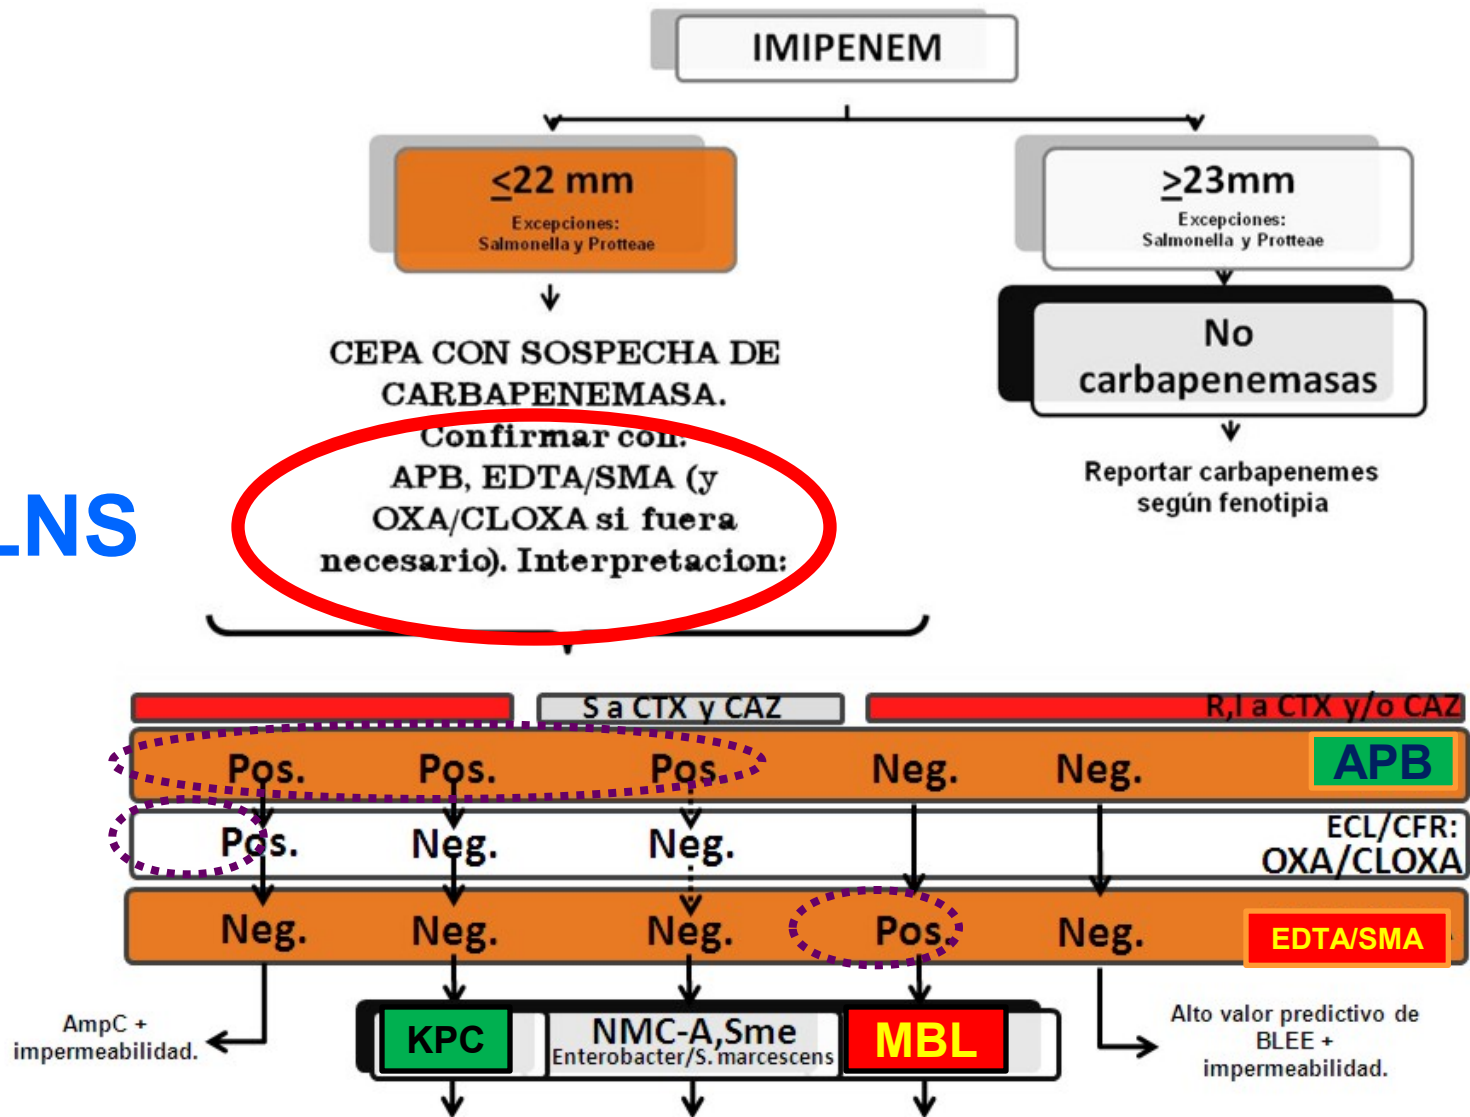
IMIPENEM

$\leq$22 mm
Excepciones:
Salmonella y Protteae

$\geq$23mm
Excepciones:
Salmonella y Protteae

No carbapenemasas

Reportar carbapenemes según fenotipia

CEPA CON SOSPECHA DE CARBAPENEMASA. Confirmar con: APB, EDTA/SMA (y OXA/CLOXA si fuera necesario). Interpretacion:

NS

S a CTX y CAZ
R,I a CTX y/o CAZ

Pos. Pos. Pos. Neg. Neg. APB

Pos. Neg. Neg. ECL/CFR: OXA/CLOXA

Neg. Neg. Neg. Pos. Neg. EDTA/SMA

AmpC + impermeabilidad.

KPC
NMC-A,Sme
Enterobacter/S. marcescens
MBL

Alto valor predictivo de BLEE + impermeabilidad.